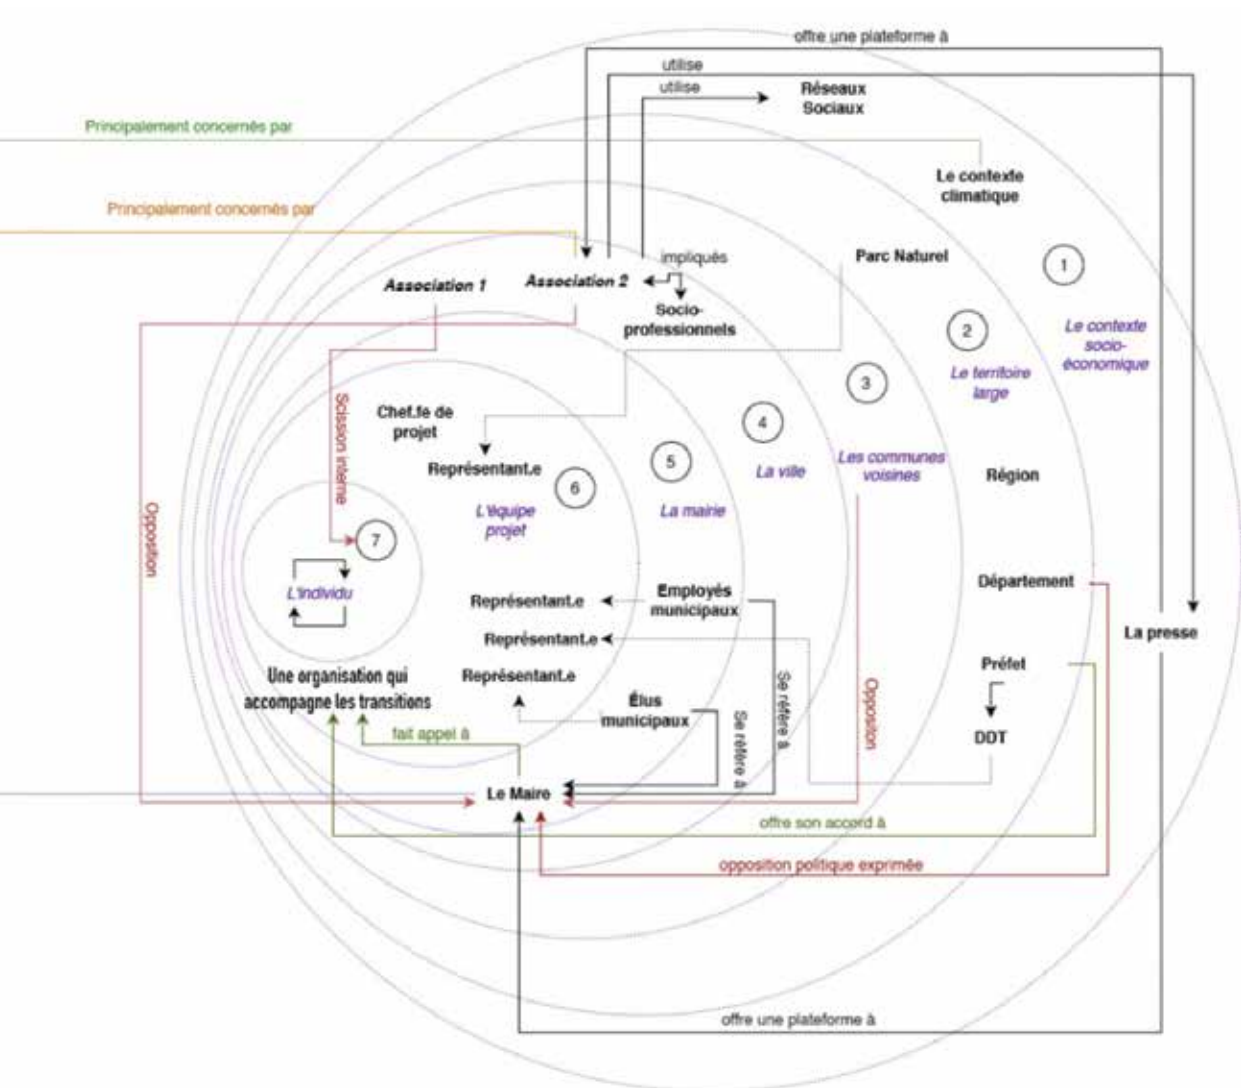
offre une plateforme à

utilise

utilise

Réseaux Sociaux

Principalement concernés par

Le contexte climatique

Principalement concernés par

impliqués

Parc Naturel

1

Association 1

Association 2

Socio-professionnels

2

Le contexte socio-économique

Le territoire large

3

Scission interne

Chef.fe de projet

4

Représentant.e

5

Les communes voisines

Région

La ville

6

Opposition

L'équipe projet

La mairie

7

L'individu

Représentant.e

Employés municipaux

Département

La presse

Représentant.e

Préfet

Une organisation qui accompagne les transitions

Représentant.e

Élus municipaux

Se réfère à

Se réfère à

Opposition

DDT

fait appel à

Le Maire

offre son accord à

opposition politique exprimée

offre une plateforme à